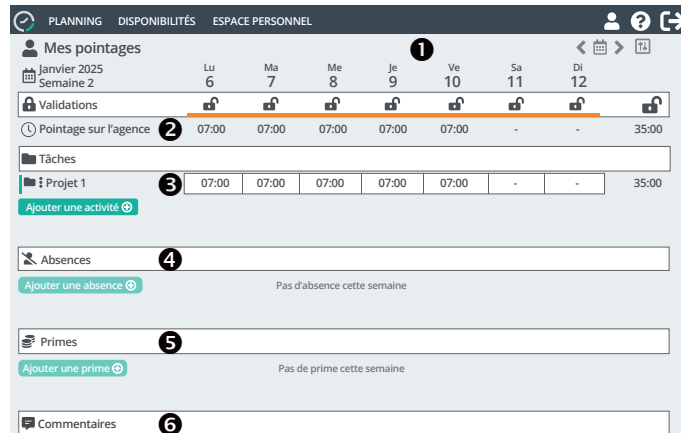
PLANNING DISPONIBILITÉS ESPACE PERSONNEL

Mes pointages

❶

Janvier 2025
Semaine 2

| | Lu 6 | Ma 7 | Me 8 | Je 9 | Ve 10 | Sa 11 | Di 12 | |
|---|---|---|---|---|---|---|---|---|
| Validations | | | | | | | | |
| Pointage sur l'agence ❷ | 07:00 | 07:00 | 07:00 | 07:00 | 07:00 | - | - | 35:00 |

Tâches

| Projet 1 ❸ | 07:00 | 07:00 | 07:00 | 07:00 | 07:00 | - | - | 35:00 |
|---|---|---|---|---|---|---|---|---|

Ajouter une activité

Absences ❹

Ajouter une absence
Pas d'absence cette semaine

Primes ❺

Ajouter une prime
Pas de prime cette semaine

Commentaires ❻